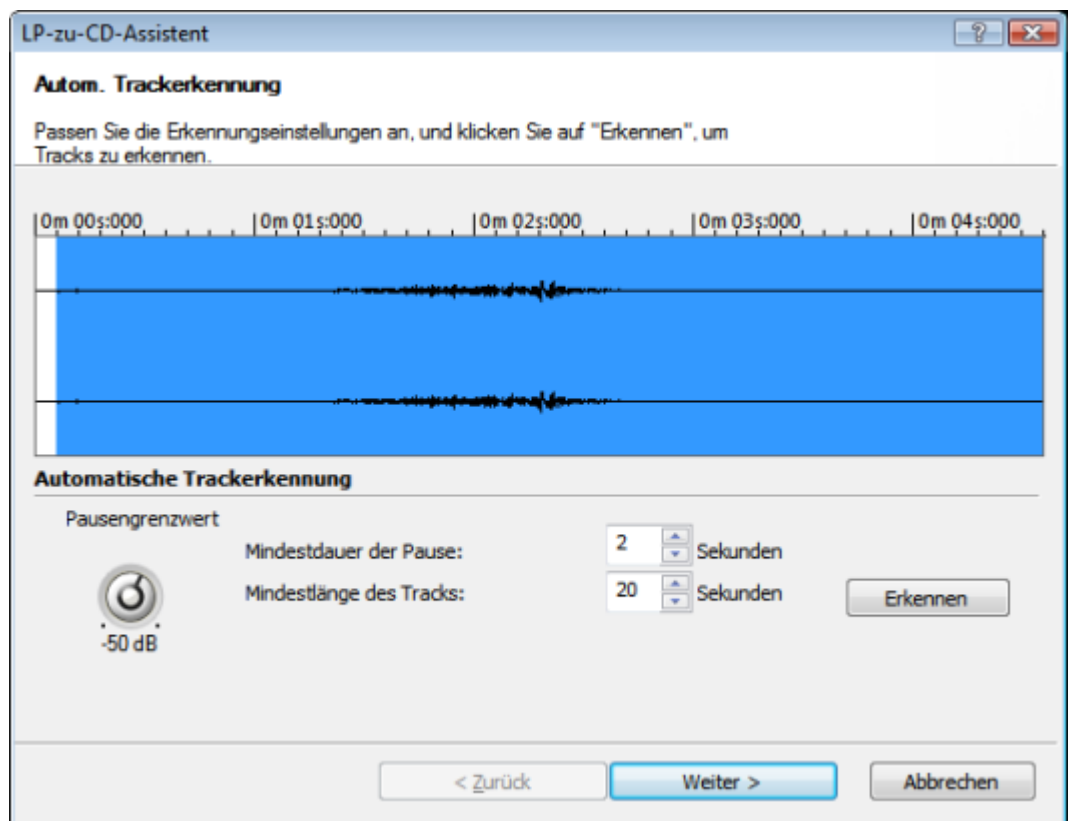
LP-zu-CD-Assistent

?

Autom. Trackerkennung

Passen Sie die Erkennungseinstellungen an, und klicken Sie auf "Erkennen", um Tracks zu erkennen.

0m 00s:000 | 0m 01s:000 | 0m 02s:000 | 0m 03s:000 | 0m 04s:000

Automatische Trackerkennung

Pausengrenzwert

Mindestdauer der Pause: 2 Sekunden

Mindestlänge des Tracks: 20 Sekunden

Erkennen

-50 dB

< Zurück

Weiter >

Abbrechen